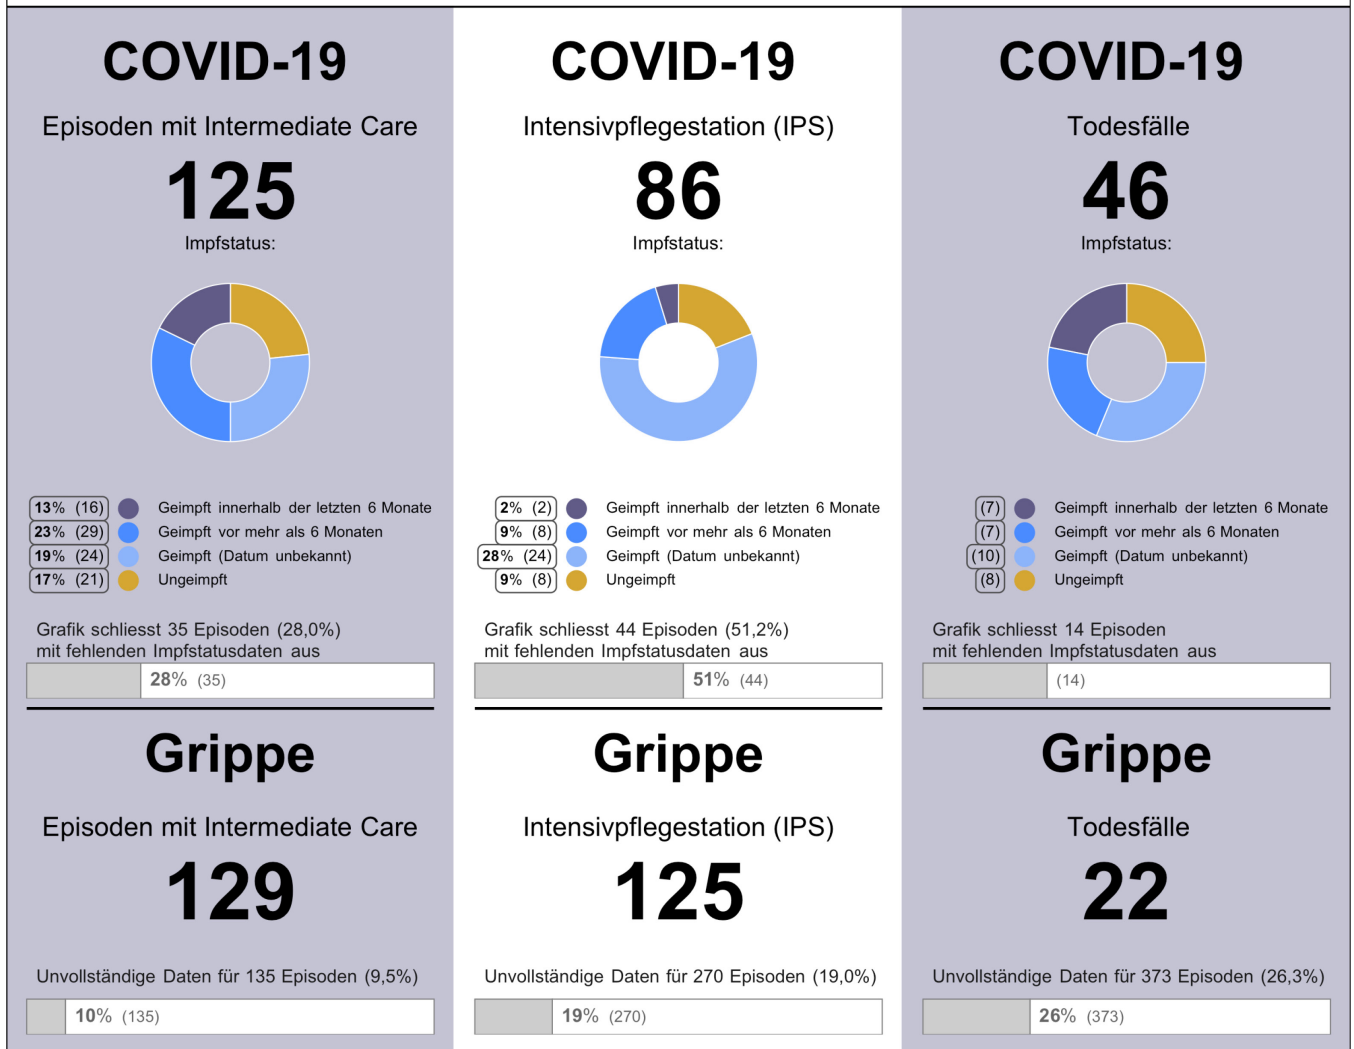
COVID-19

Episoden mit Intermediate Care

125

Impfstatus:

13% (16) Geimpft innerhalb der letzten 6 Monate
23% (29) Geimpft vor mehr als 6 Monaten
19% (24) Geimpft (Datum unbekannt)
17% (21) Ungeimpft

Grafik schliesst 35 Episoden (28,0%) mit fehlenden Impfstatusdaten aus

28% (35)

Gripppe

Episoden mit Intermediate Care

129

Unvollständige Daten für 135 Episoden (9,5%)

10% (135)

COVID-19

Intensivpflegestation (IPS)

86

Impfstatus:

2% (2) Geimpft innerhalb der letzten 6 Monate
9% (8) Geimpft vor mehr als 6 Monaten
28% (24) Geimpft (Datum unbekannt)
9% (8) Ungeimpft

Grafik schliesst 44 Episoden (51,2%) mit fehlenden Impfstatusdaten aus

51% (44)

Grippe

Intensivpflegestation (IPS)

125

Unvollständige Daten für 270 Episoden (19,0%)

19% (270)

COVID-19

Todesfälle

46

Impfstatus:

(7) Geimpft innerhalb der letzten 6 Monate
(7) Geimpft vor mehr als 6 Monaten
(10) Geimpft (Datum unbekannt)
(8) Ungeimpft

Grafik schliesst 14 Episoden mit fehlenden Impfstatusdaten aus

(14)

Grippe

Todesfälle

22

Unvollständige Daten für 373 Episoden (26,3%)

26% (373)